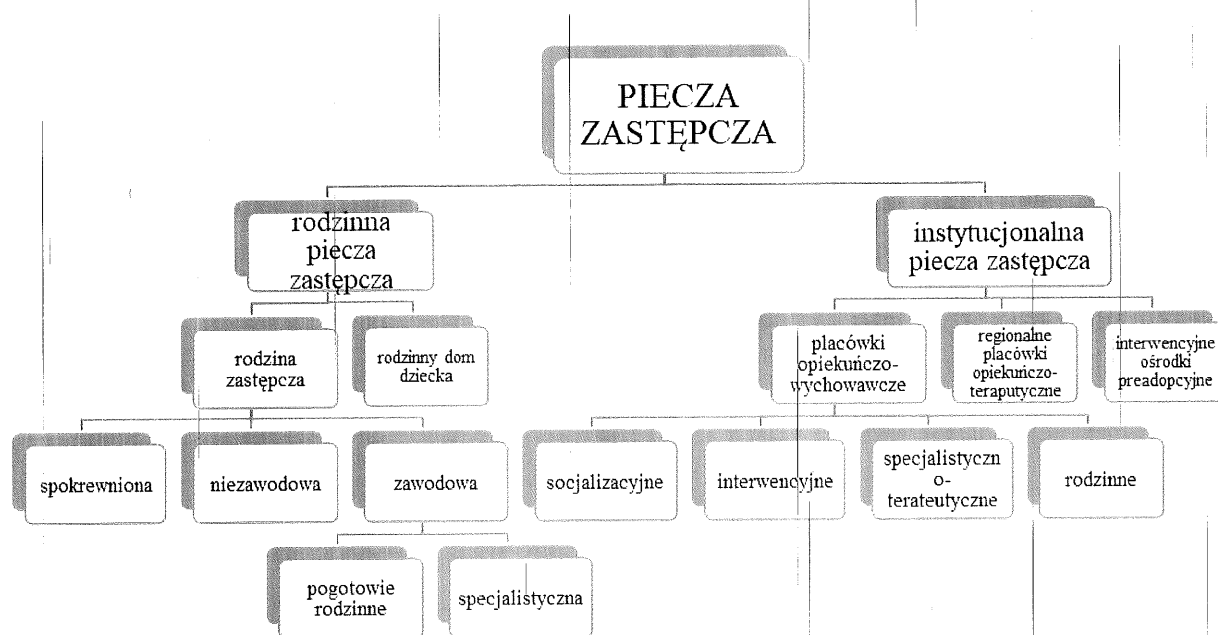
PIECZA ZASTĘPCZA

rodzinna piecza zastępcza

instytucjonalna piecza zastępcza

rodzina zastępcza

rodzinny dom dziecka

placówki opiekuńczo-wychowawcze

regionalne placówki opiekuńczo-teraputyczne

interwencyjne ośrodki preadopcyjne

spokrewniona

niezawodowa

zawodowa

socjalizacyjne

interwencyjne

specjalistyczn o-terateutyczne

rodzinne

pogotowie rodzinne

specjalistyczna